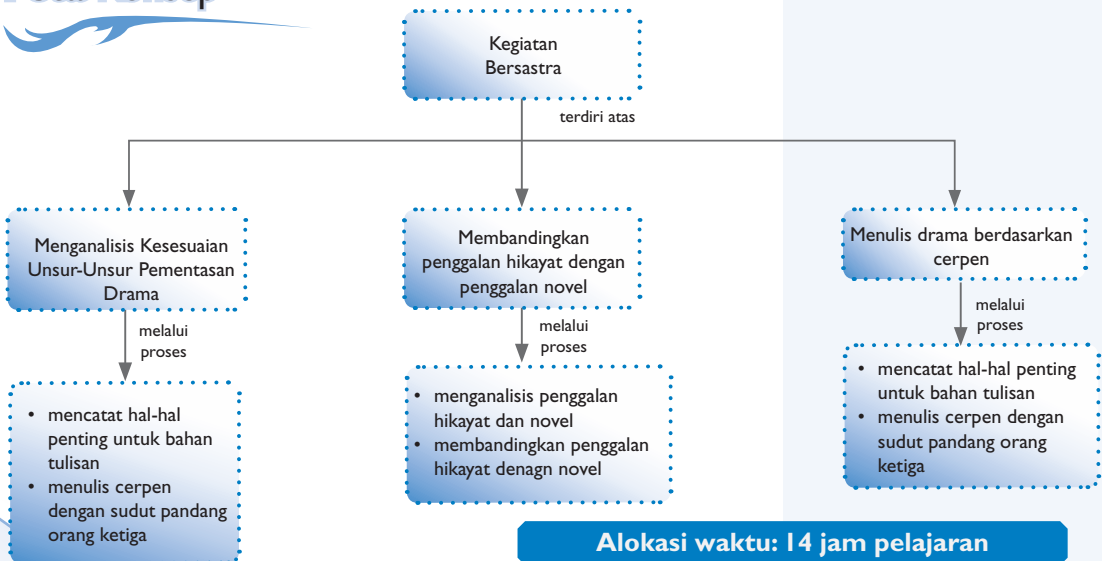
Kegiatan Bersastra

terdiri atas

Menganalisis Kesesuaian Unsur-Unsur Pementasan Drama

melalui proses

- mencatat hal-hal penting untuk bahan tulisan
- menulis cerpen dengan sudut pandang orang ketiga

Membandingkan penggalan hikayat dengan penggalan novel

melalui proses

- menganalisis penggalan hikayat dan novel
- membandingkan penggalan hikayat denagn novel

Menulis drama berdasarkan cerpen

melalui proses

- mencatat hal-hal penting untuk bahan tulisan
- menulis cerpen dengan sudut pandang orang ketiga

Alokasi waktu: 14 jam pelajaran